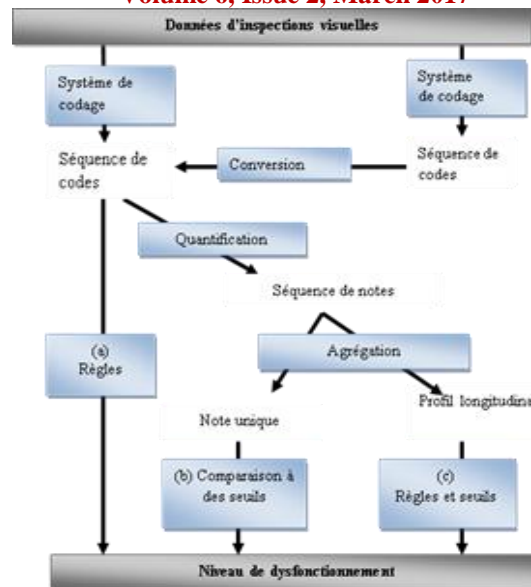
Volume 6, Issue 2, March 2017

Données d'inspections visuelles

Système de codage

Système de codage

Séquence de codes

Conversion

Séquence de codes

Quantification

Séquence de notes

(a) Règles

Agrégation

Note unique

Profil longitudina

(b) Comparaison à des seuils

(c) Règles et seuils

Niveau de dysfonctionnement